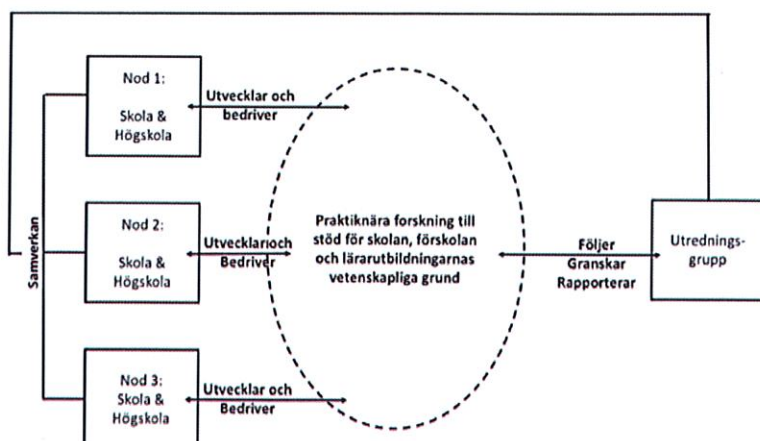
Nod 1:
Skola & Högskola

Utvecklar och bedriver

Nod 2:
Skola & Högskola

Utvecklar och Bedriver

Nod 3:
Skola & Högskola

Utvecklar och Bedriver

Samverkan

Praktiknära forskning till stöd för skolan, förskolan och lärarutbildningarnas vetenskapliga grund

Följer
Granskar
Rapporterar

Utredningsgrupp